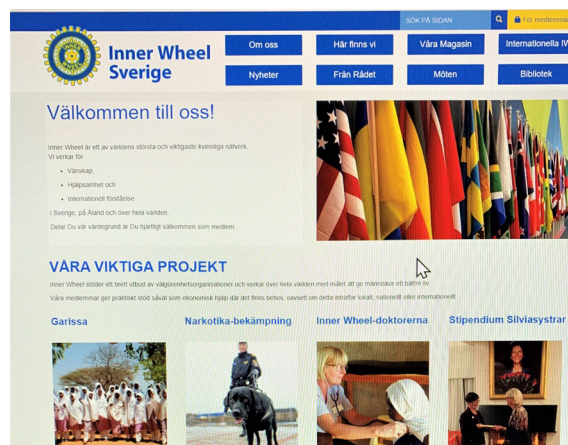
SÖK PÅ SIDAN

För medlemmar

Inner Wheel Sverige

Om oss

Här finns vi

Våra Magasin

Internationella IW

Nyheter

Från Rådet

Möten

Bibliotek

Välkommen till oss!

Inner Wheel är ett av världens största och viktigaste kvinnliga nätverk.
Vi verkar för

- Vänskap
- Hjälpsamhet och
- Internationell förståelse

I Sverige, på Åland och över hela världen.

Delar Du vår värdegrund är Du hjärtligt välkommen som medlem.

VÅRA VIKTIGA PROJEKT

Inner Wheel stöder ett brett utbud av välgörenhetsorganisationer och verkar över hela världen med målet att ge människor ett bättre liv.

Våra medlemmar ger praktiskt stöd såväl som ekonomisk hjälp där det finns behov, oavsett om detta inträffar lokalt, nationellt eller internationellt.

Garissa

Narkotika-bekämpning

Inner Wheel-doktorerna

Stipendium Silviasystrar